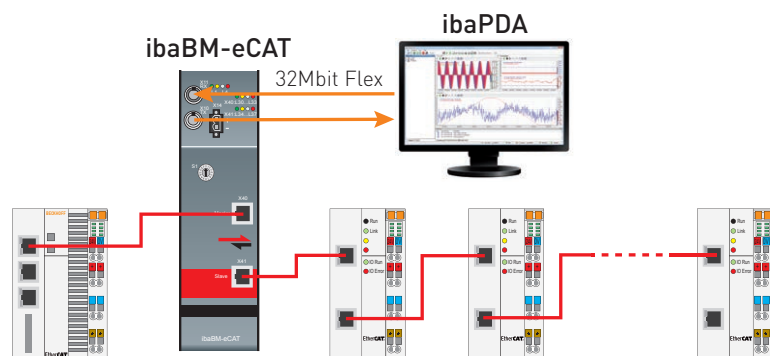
ibaPDA

ibaBM-eCAT

32Mbit Flex

S1

X40

X41

Slave

ibaBM-eCAT

BECKHOFF

Run

Link

IO Run

IO Error

EtherCAT

Run

Link

IO Run

IO Error

EtherCAT

Run

Link

IO Run

IO Error

EtherCAT

EtherCAT